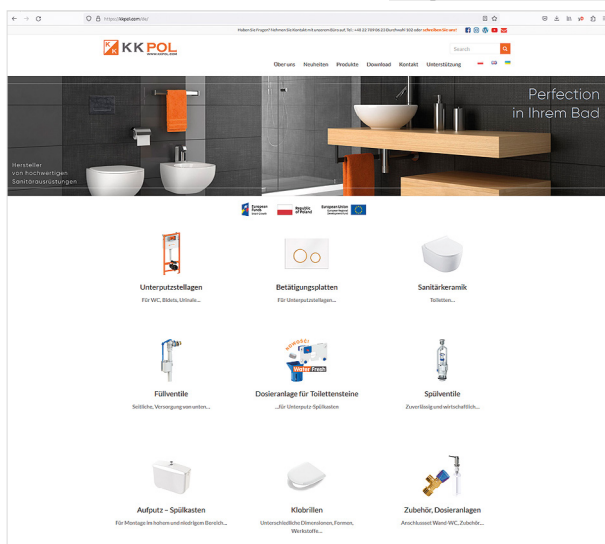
https://kkpol.com/de/

Haben Sie Fragen? Nehmen Sie Kontakt mit unserem Büro auf. Tel.: +48 32 769 06 23 Durchwahl 302 oder schreiben Sie uns!

KK POL
www.kkpol.com

Search

Über uns Neuheiten Produkte Download Kontakt Unterstützung

Perfection
in Ihrem Bad

Hersteller
von hochwertigen
Sanitärausrüstungen

European Funds
Republic of Poland
European Union

Unterputzstellagen
Für WC, Bidets, Urinale...

Betätigungsplatten
Für Unterputzstellagen...

Sanitärkeramik
Toiletten...

Füllventile
Seitliche, Versorgung von unten...

Water Fresh
Dosieranlage für Toilettensteine
...für Unterputz-Spülkasten

Spülventile
Zuverlässig und wirtschaftlich...

Aufputz - Spülkasten
Für Montage im hohen und niedrigen Bereich...

Klobrillen
Unterschiedliche Dimensionen, Formen, Werkstoffe...

Zubehör, Dosieranlagen
Anschlussset Wand-WC, Zubehör...